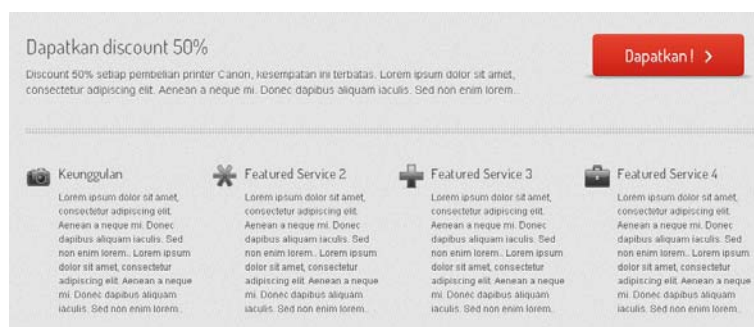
Dapatkan discount 50%

Discount 50% setiap pembelian printer Canon, kesempatan ini terbatas. Lorem ipsum dolor sit amet, consectetur adipiscing elit. Aenean a neque mi. Donec dapibus aliquam iaculis. Sed non enim lorem..

Dapatkan ! >

Keunggulan

Lorem ipsum dolor sit amet, consectetur adipiscing elit. Aenean a neque mi. Donec dapibus aliquam iaculis. Sed non enim lorem.. Lorem ipsum dolor sit amet, consectetur adipiscing elit. Aenean a neque mi. Donec dapibus aliquam iaculis. Sed non enim lorem..

Featured Service 2

Lorem ipsum dolor sit amet, consectetur adipiscing elit. Aenean a neque mi. Donec dapibus aliquam iaculis. Sed non enim lorem.. Lorem ipsum dolor sit amet, consectetur adipiscing elit. Aenean a neque mi. Donec dapibus aliquam iaculis. Sed non enim lorem..

Featured Service 3

Lorem ipsum dolor sit amet, consectetur adipiscing elit. Aenean a neque mi. Donec dapibus aliquam iaculis. Sed non enim lorem.. Lorem ipsum dolor sit amet, consectetur adipiscing elit. Aenean a neque mi. Donec dapibus aliquam iaculis. Sed non enim lorem..

Featured Service 4

Lorem ipsum dolor sit amet, consectetur adipiscing elit. Aenean a neque mi. Donec dapibus aliquam iaculis. Sed non enim lorem.. Lorem ipsum dolor sit amet, consectetur adipiscing elit. Aenean a neque mi. Donec dapibus aliquam iaculis. Sed non enim lorem..